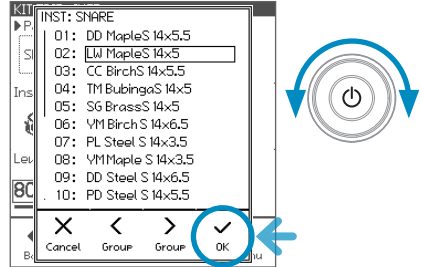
KIT
P
SI
Ins
Lev
80
B
nu

INST: SNARE
01: DD MapleS 14x5.5
02: LW MapleS 14x5
03: CC BirchS 14x5.5
04: TM BubingaS 14x5
05: SG BrassS 14x5
06: YM Birch S 14x6.5
07: PL Steel S 14x3.5
08: YM Maple S 14x3.5
09: DD Steel S 14x6.5
10: PD Steel S 14x5.5

Cancel
Group
Group
OK